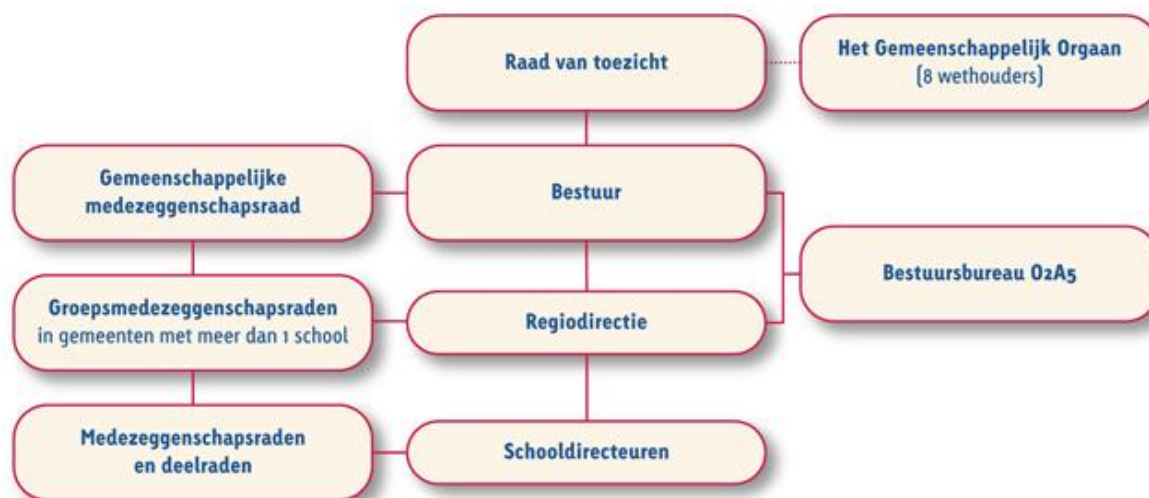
Raad van toezicht

Het Gemeenschappelijk Orgaan
(8 wethouders)

Gemeenschappelijke medezeggenschapsraad

Bestuur

Bestuursbureau O2A5

Groepsmedezeggenschapsraden
in gemeenten met meer dan 1 school

Regiodirectie

Medezeggenschapsraden en deelraden

Schooldirecteuren